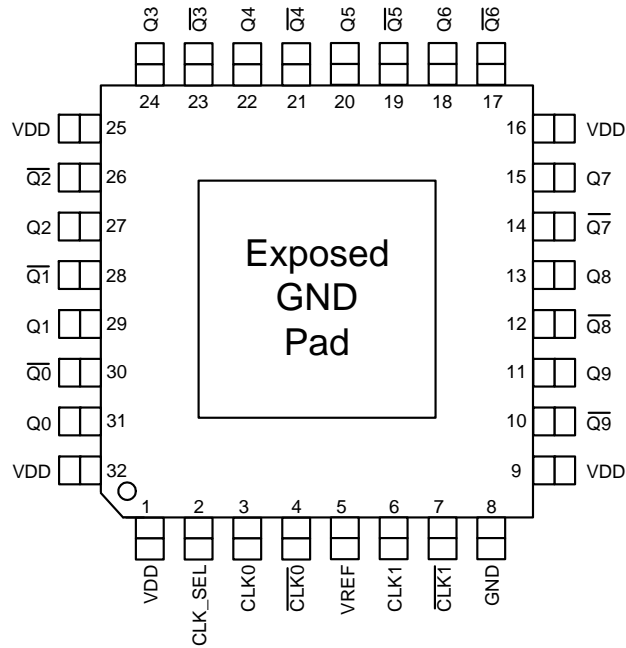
Q3 $\overline{Q3}$ Q4 $\overline{Q4}$ Q5 $\overline{Q5}$ Q6 $\overline{Q6}$

24 23 22 21 20 19 18 17

VDD 25
$\overline{Q2}$ 26
Q2 27
$\overline{Q1}$ 28
Q1 29
$\overline{Q0}$ 30
Q0 31
VDD 32

16 VDD
15 Q7
14 $\overline{Q7}$
13 Q8
12 $\overline{Q8}$
11 Q9
10 $\overline{Q9}$
9 VDD

Exposed GND Pad

1 2 3 4 5 6 7 8

VDD CLK_SEL CLK0 $\overline{CLK0}$ VREF CLK1 $\overline{CLK1}$ GND